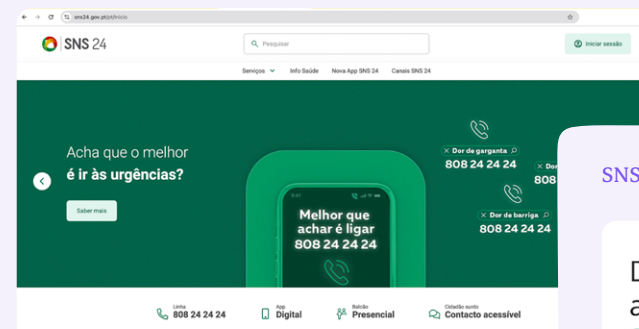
sns24.gov.pt/pt/inicio

SNS 24

Pesquisar

Iniciar sessão

Serviços Info Saúde Nova App SNS 24 Canais SNS 24

Acha que o melhor é ir às urgências?

Saber mais

Melhor que achar é ligar 808 24 24 24

Dor de garganta
808 24 24 24

Dor de
808

Dor de barriga
808 24 24 24

Linha
808 24 24 24

App
Digital

Balcão
Presencial

Cidadão surdo
Contacto acessível

SNS

D
a